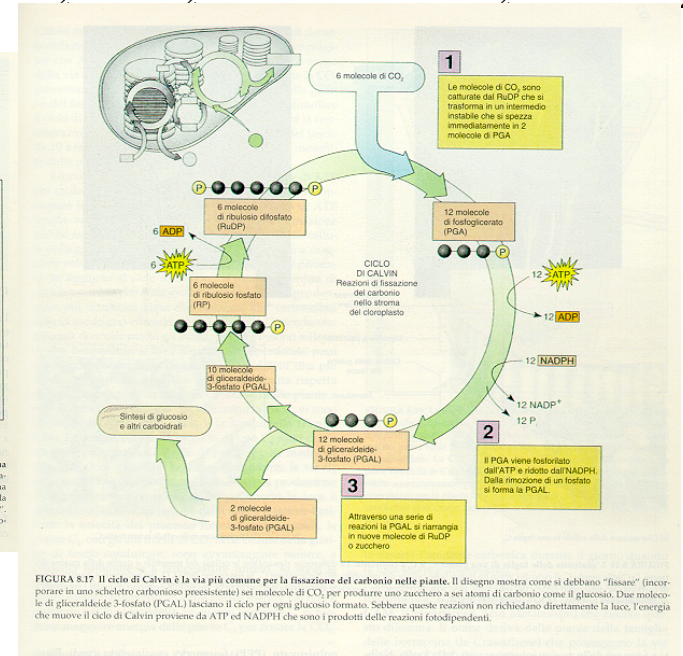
6 molecole di $CO_2$

1

Le molecole di $CO_2$ sono catturate dal RuDP che si trasforma in un intermedio instabile che si spezza immediatamente in 2 molecole di PGA

P P

6 molecole di ribulosio difosfato (RuDP)

12 molecole di fosfoglicerato (PGA)

P

6 ADP

6 ATP

CICLO DI CALVIN
Reazioni di fissazione del carbonio nello stroma del cloroplasto

12 ATP

12 ADP

6 molecole di ribulosio fosfato (RP)

P

12 NADPH

10 molecole di gliceraldeide-3-fosfato (PGAL)

12 $NADP^+$

12 $P_i$

Sintesi di glucosio e altri carboidrati

P

12 molecole di gliceraldeide-3-fosfato (PGAL)

2

Il PGA viene fosforilato dall'ATP e ridotto dall'NADPH. Dalla rimozione di un fosfato si forma la PGAL.

3

2 molecole di gliceraldeide-3-fosfato (PGAL)

Attraverso una serie di reazioni la PGAL si riarrangia in nuove molecole di RuDP o zucchero

FIGURA 8.17 Il ciclo di Calvin è la via più comune per la fissazione del carbonio nelle piante. Il disegno mostra come si debbano "fissare" (incorporare in uno scheletro carbonioso preesistente) sei molecole di $CO_2$ per produrre uno zucchero a sei atomi di carbonio come il glucosio. Due molecole di gliceraldeide 3-fosfato (PGAL) lasciano il ciclo per ogni glucosio formato. Sebbene queste reazioni non richiedano direttamente la luce, l'energia che muove il ciclo di Calvin proviene da ATP ed NADPH che sono i prodotti delle reazioni fotodipendenti.